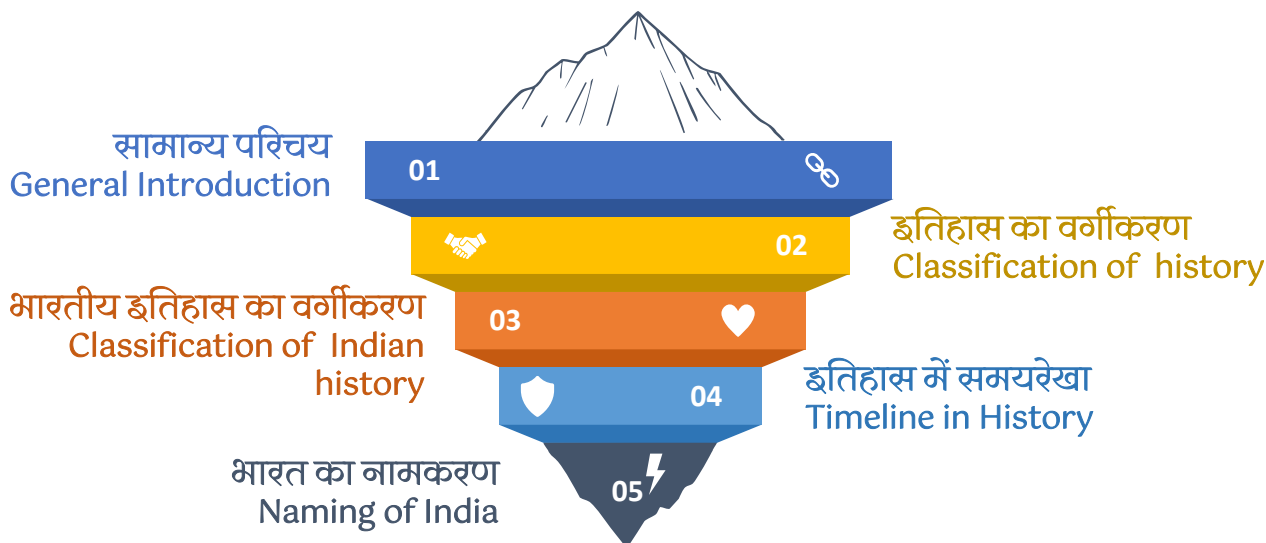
सामान्य परिचय
General Introduction

01

02

इतिहास का वर्गीकरण
Classification of history

भारतीय इतिहास का वर्गीकरण
Classification of Indian history

03

04

इतिहास में समयरेखा
Timeline in History

भारत का नामकरण
Naming of India

05